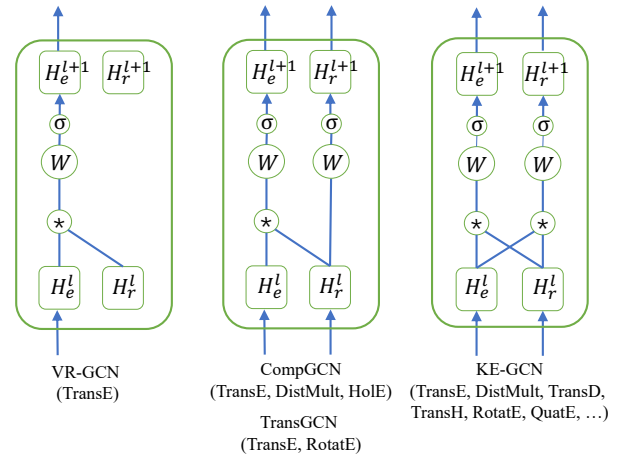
$H_e^{l+1}$ $H_r^{l+1}$
σ
$W$
*
$H_e^l$ $H_r^l$

VR-GCN
(TransE)

$H_e^{l+1}$ $H_r^{l+1}$
σ σ
$W$ $W$
*
$H_e^l$ $H_r^l$

CompGCN
(TransE, DistMult, HolE)

TransGCN
(TransE, RotatE)

$H_e^{l+1}$ $H_r^{l+1}$
σ σ
$W$ $W$
* *
$H_e^l$ $H_r^l$

KE-GCN
(TransE, DistMult, TransD, TransH, RotatE, QuatE, …)